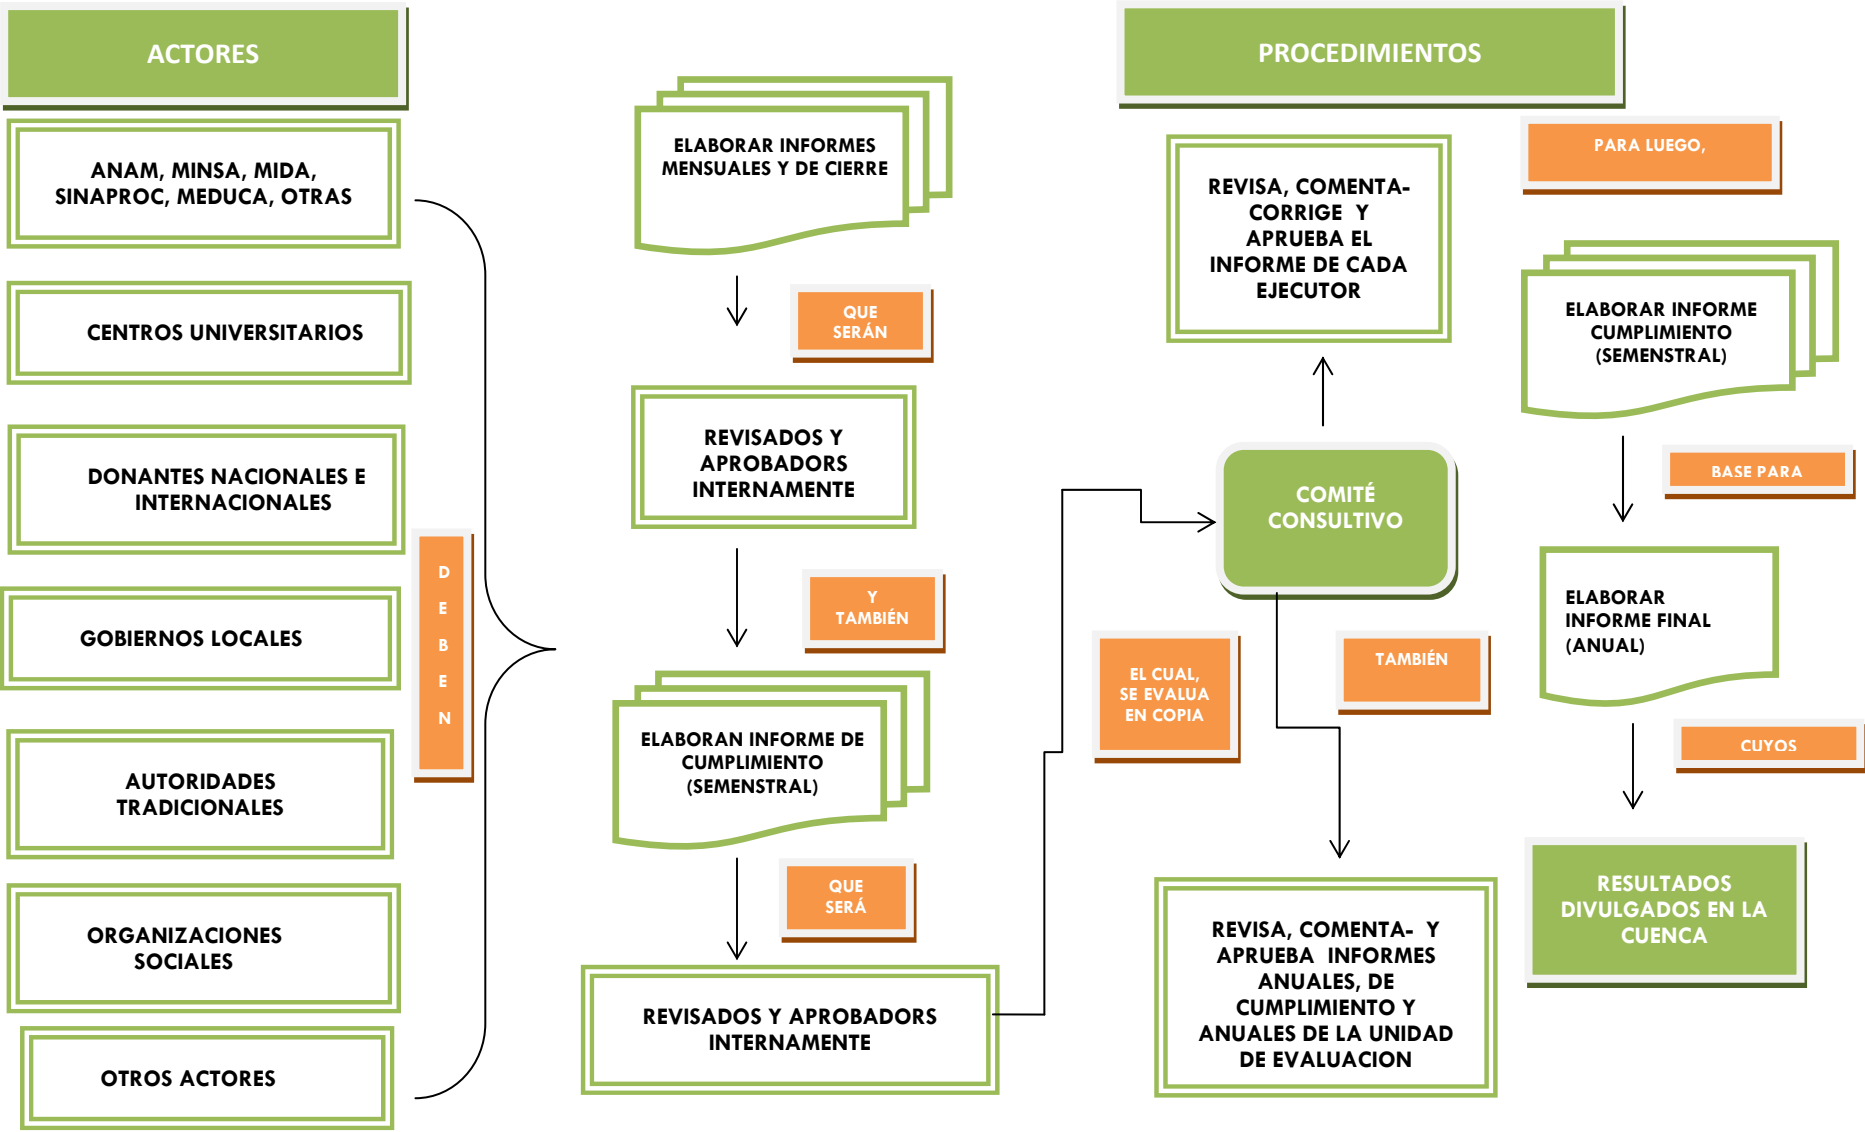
ACTORES

ANAM, MINSA, MIDA, SINAPROC, MEDUCA, OTRAS

CENTROS UNIVERSITARIOS

DONANTES NACIONALES E INTERNACIONALES

GOBIERNOS LOCALES

AUTORIDADES TRADICIONALES

ORGANIZACIONES SOCIALES

OTROS ACTORES

D E B E N

ELABORAR INFORMES MENSUALES Y DE CIERRE

QUE SERÁN

REVISADOS Y APROBADORS INTERNAMENTE

Y TAMBIÉN

ELABORAN INFORME DE CUMPLIMIENTO (SEMENSTRAL)

QUE SERÁ

REVISADOS Y APROBADORS INTERNAMENTE

PROCEDIMIENTOS

REVISA, COMENTA-CORRIGE Y APRUEBA EL INFORME DE CADA EJECUTOR

PARA LUEGO,

ELABORAR INFORME CUMPLIMIENTO (SEMENSTRAL)

BASE PARA

COMITÉ CONSULTIVO

EL CUAL, SE EVALUA EN COPIA

TAMBIÉN

ELABORAR INFORME FINAL (ANUAL)

CUYOS

REVISA, COMENTA- Y APRUEBA INFORMES ANUALES, DE CUMPLIMIENTO Y ANUALES DE LA UNIDAD DE EVALUACION

RESULTADOS DIVULGADOS EN LA CUENCA